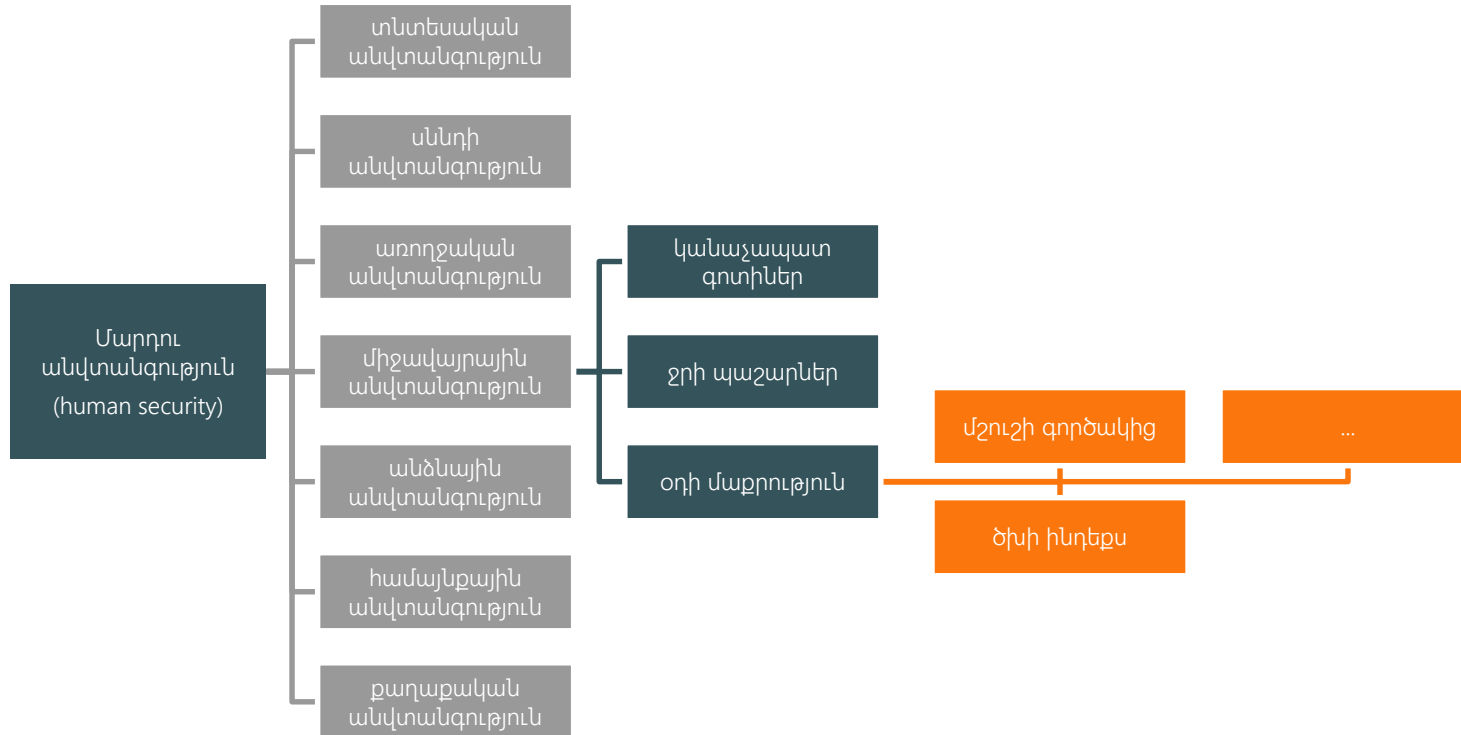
Մարդու անվտանգություն (human security)

տնտեսական անվտանգություն

սննդի անվտանգություն

առողջական անվտանգություն

միջավայրային անվտանգություն

անձնային անվտանգություն

համայնքային անվտանգություն

քաղաքական անվտանգություն

կանաչապատ գոտիներ

ջրի պաշարներ

օդի մաքրություն

մշուշի գործակից

...

ծխի ինդեքս